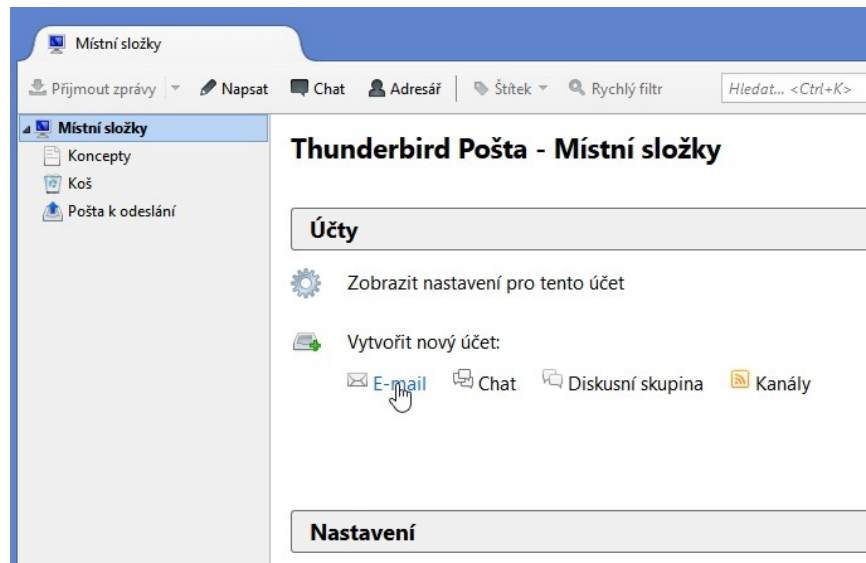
Místní složky

Přijmout zprávy Napsat Chat Adresář Štítek Rychlý filtr Hledat... <Ctrl+K>

Místní složky
Koncepty
Koš
Pošta k odeslání

Thunderbird Pošta - Místní složky

Účty

Zobrazit nastavení pro tento účet

Vytvořit nový účet:

E-mail Chat Diskusní skupina Kanály

Nastavení